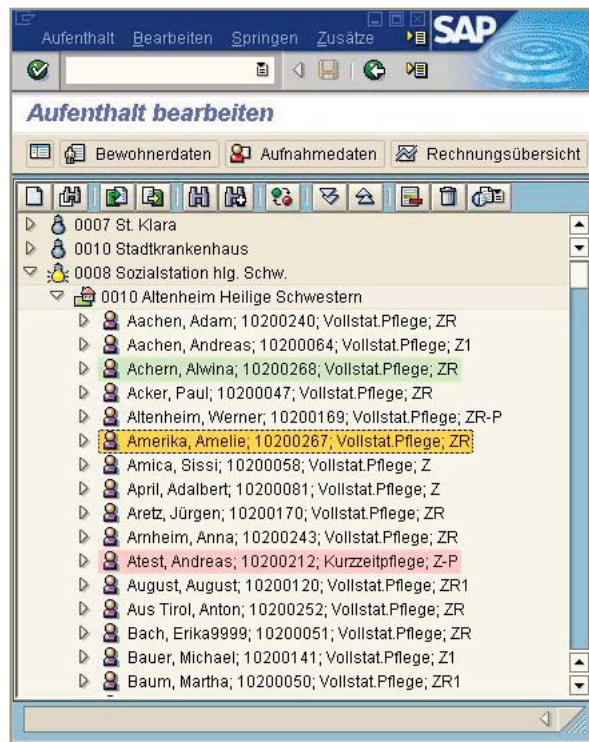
Aufenthalt Bearbeiten Springen Zusätze

SAP

Aufenthalt bearbeiten

Bewohnerdaten Aufnahmedaten Rechnungsübersicht

0007 St. Klara
0010 Stadtkrankenhaus
0008 Sozialstation hlg. Schw.
0010 Altenheim Heilige Schwestern
Aachen, Adam; 10200240; Vollstat.Pflege; ZR
Aachen, Andreas; 10200064; Vollstat.Pflege; Z1
Achern, Alwina; 10200268; Vollstat.Pflege; ZR
Acker, Paul; 10200047; Vollstat.Pflege; ZR
Altenheim, Werner; 10200169; Vollstat.Pflege; ZR-P
Amerika, Amelie; 10200267; Vollstat.Pflege; ZR
Amica, Sissi; 10200058; Vollstat.Pflege; Z
April, Adalbert; 10200081; Vollstat.Pflege; Z
Aretz, Jürgen; 10200170; Vollstat.Pflege; ZR
Arnheim, Anna; 10200243; Vollstat.Pflege; ZR
Atest, Andreas; 10200212; Kurzzeitpflege; Z-P
August, August; 10200120; Vollstat.Pflege; ZR1
Aus Tirol, Anton; 10200252; Vollstat.Pflege; ZR
Bach, Erika9999; 10200051; Vollstat.Pflege; ZR
Bauer, Michael; 10200141; Vollstat.Pflege; Z1
Baum, Martha; 10200050; Vollstat.Pflege; ZR1